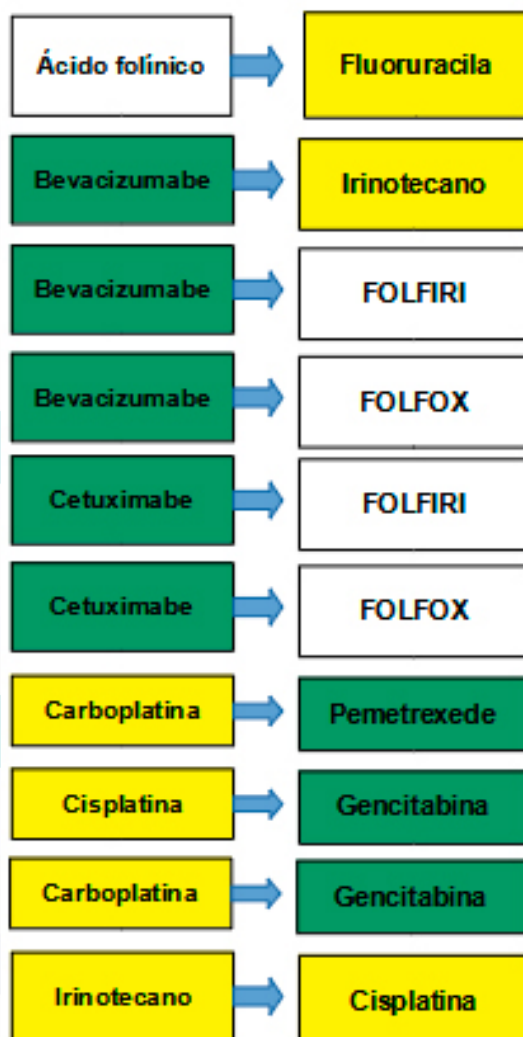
Ácido folínico Fluoruracila

Bevacizumabe Irinotecano

Bevacizumabe FOLFIRI

Bevacizumabe FOLFOX

Cetuximabe FOLFIRI

Cetuximabe FOLFOX

Carboplatina Pemetrexede

Cisplatina Gencitabina

Carboplatina Gencitabina

Irinotecano Cisplatina